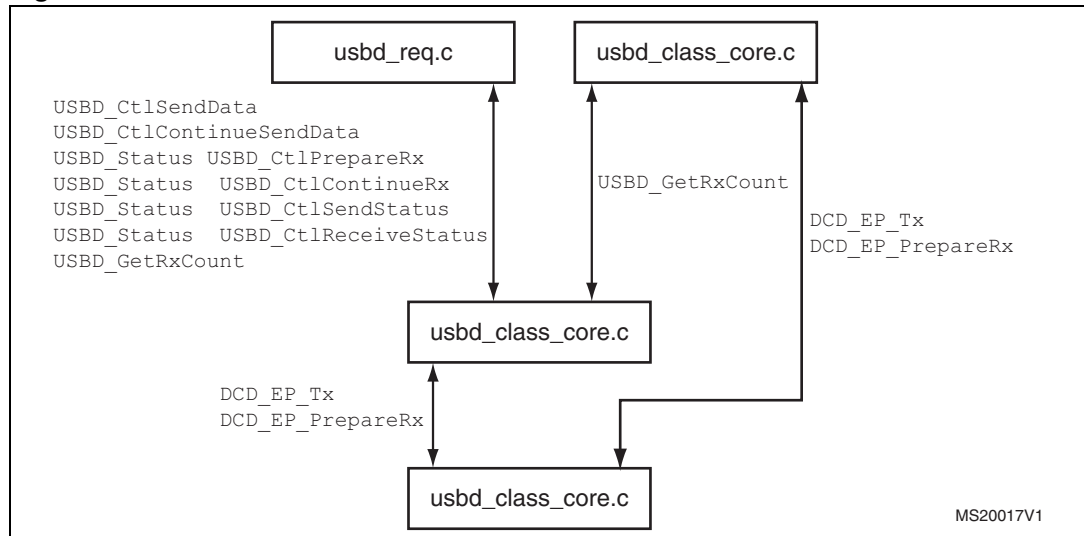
usbd_req.c

usbd_class_core.c

USBD_CtlSendData
USBD_CtlContinueSendData
USBD_Status USBD_CtlPrepareRx
USBD_Status USBD_CtlContinueRx
USBD_Status USBD_CtlSendStatus
USBD_Status USBD_CtlReceiveStatus
USBD_GetRxCount

USBD_GetRxCount

DCD_EP_Tx
DCD_EP_PrepareRx

usbd_class_core.c

DCD_EP_Tx
DCD_EP_PrepareRx

usbd_class_core.c

MS20017V1